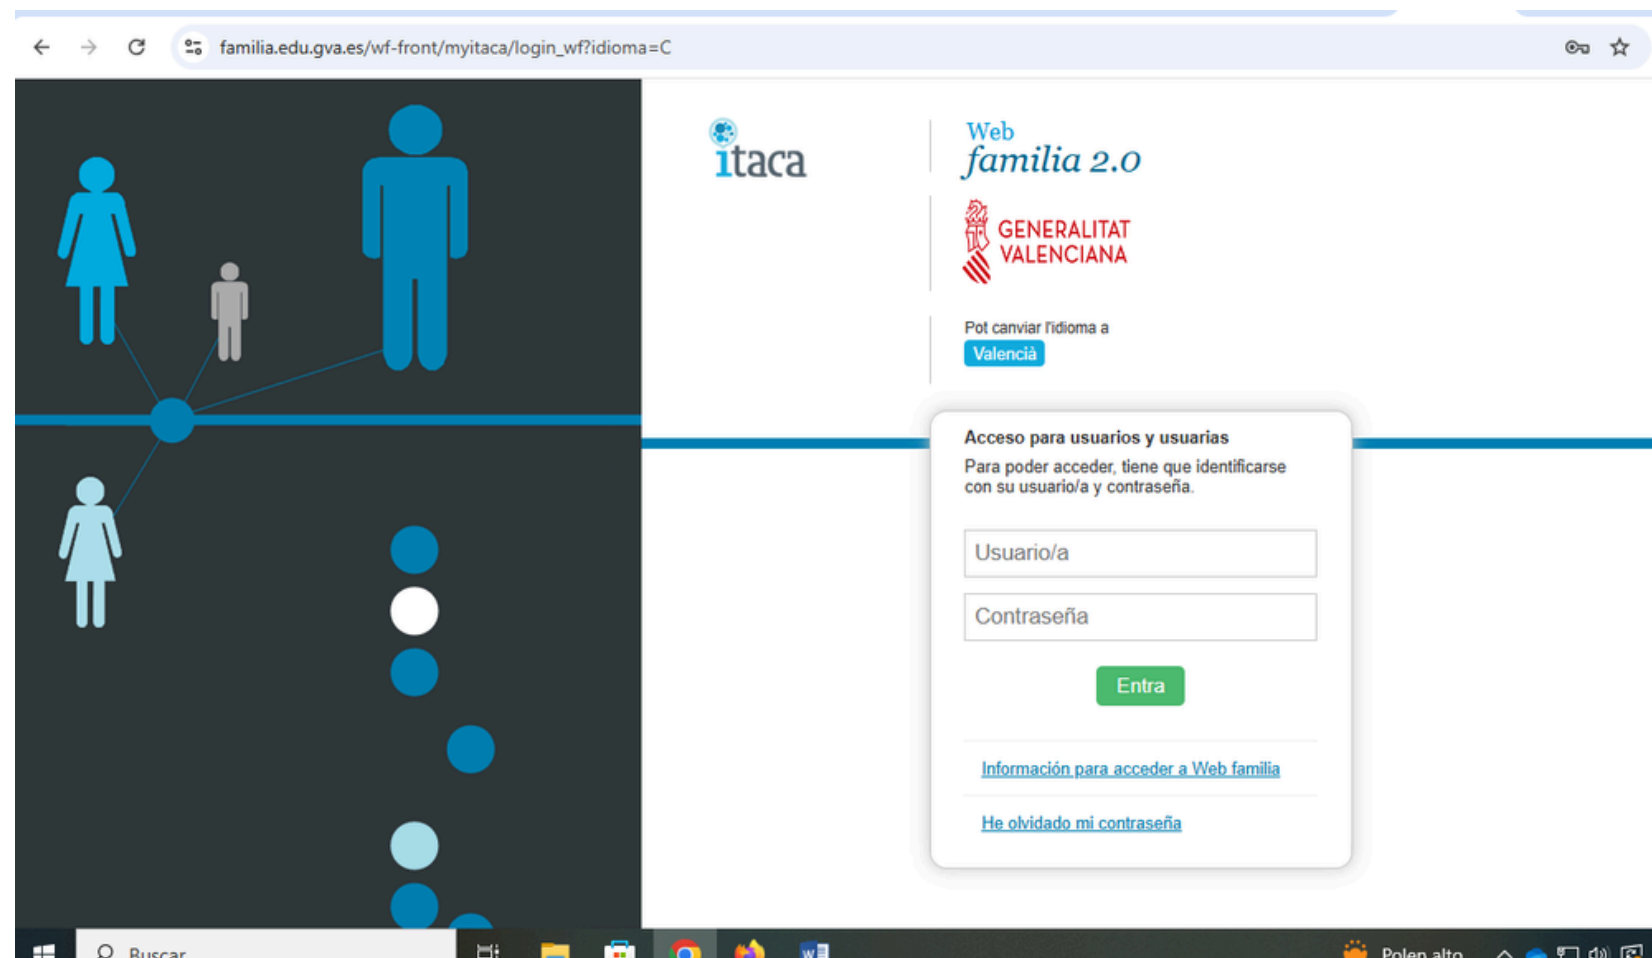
familia.edu.gva.es/wf-front/myitaca/login_wf?idioma=C

itaca

Web
familia 2.0

GENERALITAT VALENCIANA

Pot canviar l'idioma a
Valencià

Acceso para usuarios y usuarias
Para poder acceder, tiene que identificarse con su usuario/a y contraseña.

Usuario/a

Contraseña

Entra

Información para acceder a Web familia

He olvidado mi contraseña

Buscar

Polen alto